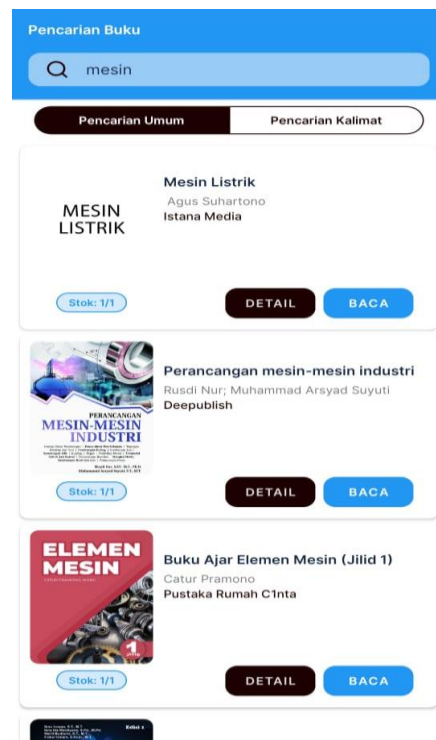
Pencarian Buku

mesin

Pencarian Umum

Pencarian Kalimat

MESIN LISTRIK

Mesin Listrik
Agus Suhartono
Istana Media

Stok: 1/1

DETAIL

BACA

PERANCANGAN MESIN-MESIN INDUSTRI

Perancangan mesin-mesin industri
Rusdi Nur; Muhammad Arsyad Suyuti
Deepublish

Stok: 1/1

DETAIL

BACA

ELEMEN MESIN

1

Buku Ajar Elemen Mesin (Jilid 1)
Catur Pramono
Pustaka Rumah C1nta

Stok: 1/1

DETAIL

BACA